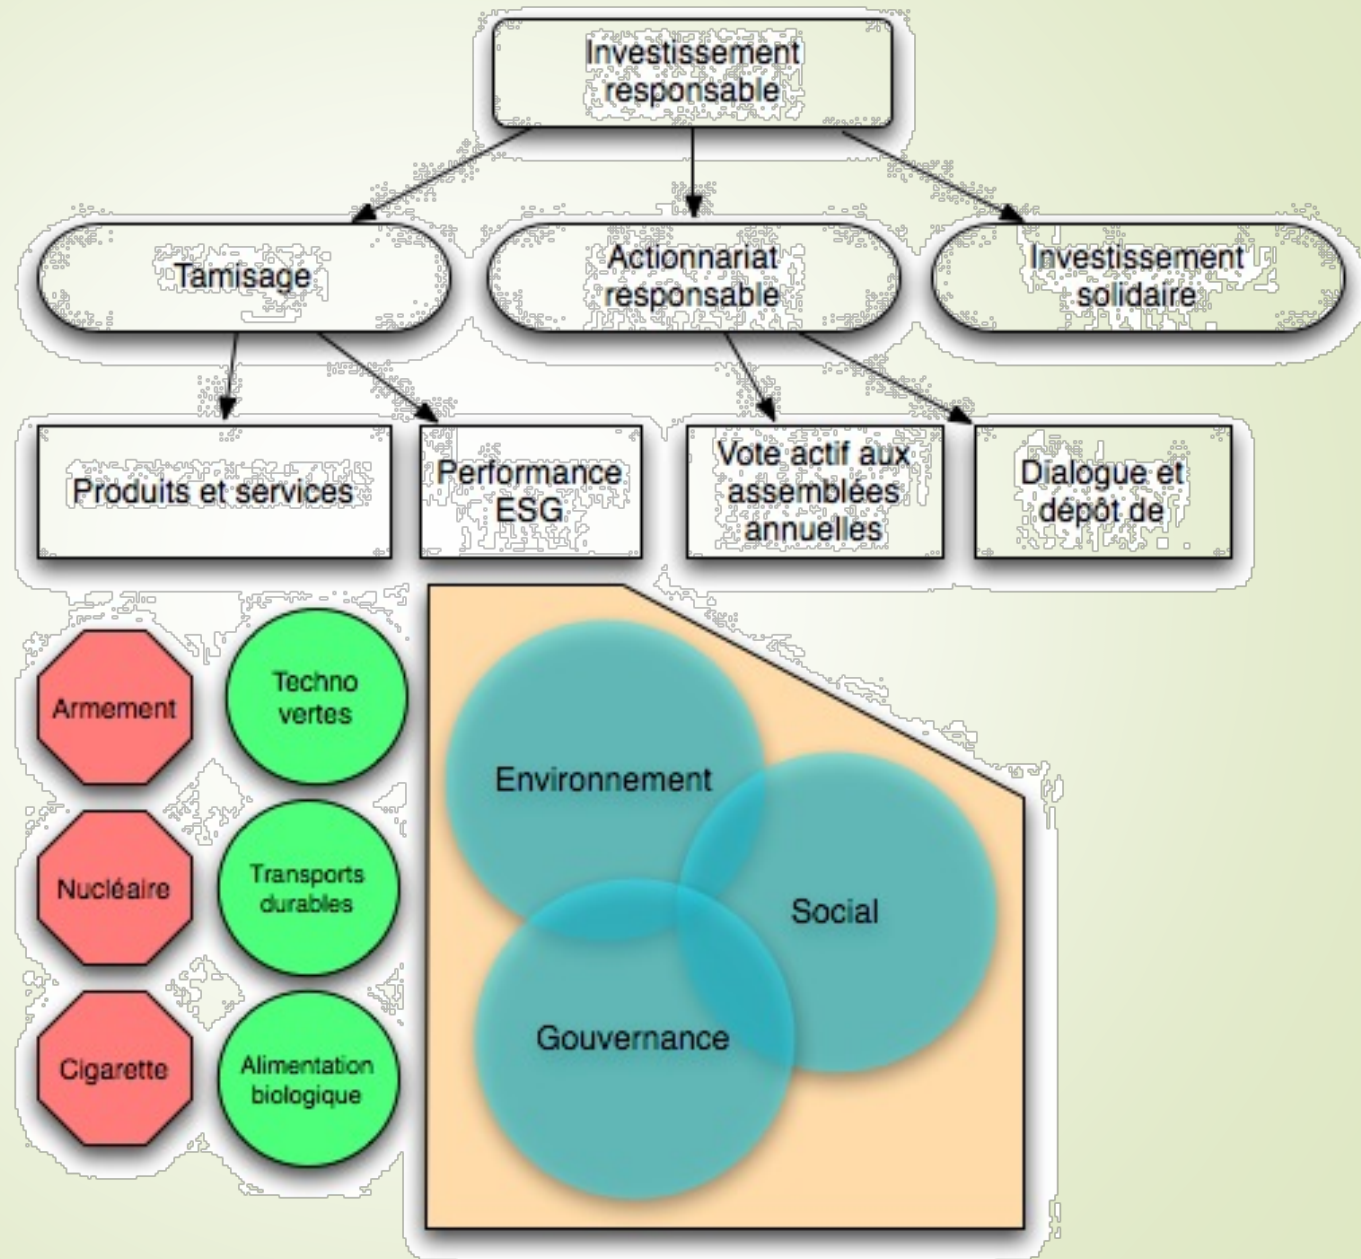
Investissement responsable

Tamisage

Actionnariat responsable

Investissement solidaire

Produits et services

Performance ESG

Vote actif aux assemblées annuelles

Dialogue et dépôt de

Armement

Techno vertes

Nucléaire

Transports durables

Cigarette

Alimentation biologique

Environnement

Social

Gouvernance